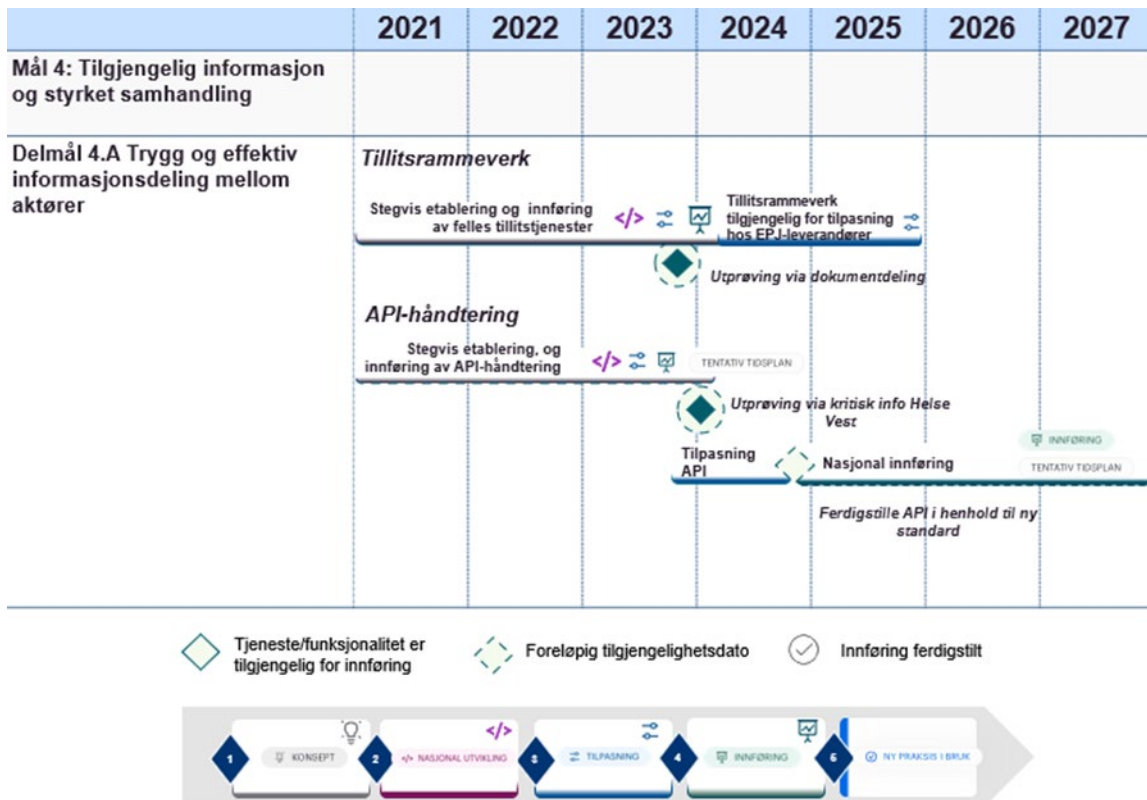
| | 2021 | 2022 | 2023 | 2024 | 2025 | 2026 | 2027 |
|---|---|---|---|---|---|---|---|
| Mål 4: Tilgjengelig informasjon og styrket samhandling | | | | | | | |
| Delmål 4.A Trygg og effektiv informasjonsdeling mellom aktører | | | | | | | |

Tillitsrammeverk

Stegvis etablering og innføring av felles tillitstjenester

</>

Tillitsrammeverk tilgjengelig for tilpasning hos EPJ-leverandører

Utprøving via dokumentdeling

API-håndtering

Stegvis etablering, og innføring av API-håndtering

</>

TENTATIV TIDSPLAN

Utprøving via kritisk info Helse Vest

INNFØRING

Tilpasning API

Nasjonal innføring

TENTATIV TIDSPLAN

Ferdigstille API i henhold til ny standard

Tjeneste/funksjonalitet er tilgjengelig for innføring

Foreløpig tilgjengelighetsdato

Innføring ferdigstilt

1 KONSEPT

2 </> NASJONAL UTVIKLING

3 TILPASNING

4 INNFØRING

5 NY PRAKSIS I BRUK